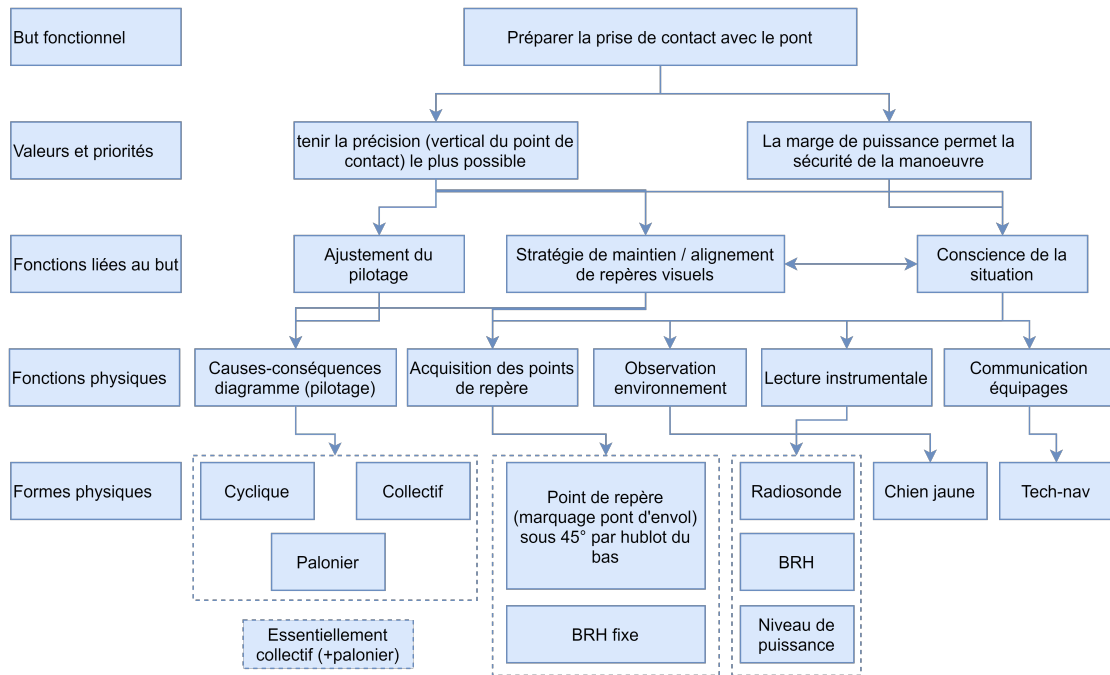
But fonctionnel

Préparer la prise de contact avec le pont

Valeurs et priorités

tenir la précision (vertical du point de contact) le plus possible

La marge de puissance permet la sécurité de la manoeuvre

Fonctions liées au but

Ajustement du pilotage

Stratégie de maintien / alignement de repères visuels

Conscience de la situation

Fonctions physiques

Causes-conséquences diagramme (pilotage)

Acquisition des points de repère

Observation environnement

Lecture instrumentale

Communication équipages

Formes physiques

Cyclique

Collectif

Palonier

Essentiellement collectif (+palonier)

Point de repère (marquage pont d'envol) sous 45° par hublot du bas

BRH fixe

Radiosonde

BRH

Niveau de puissance

Chien jaune

Tech-nav